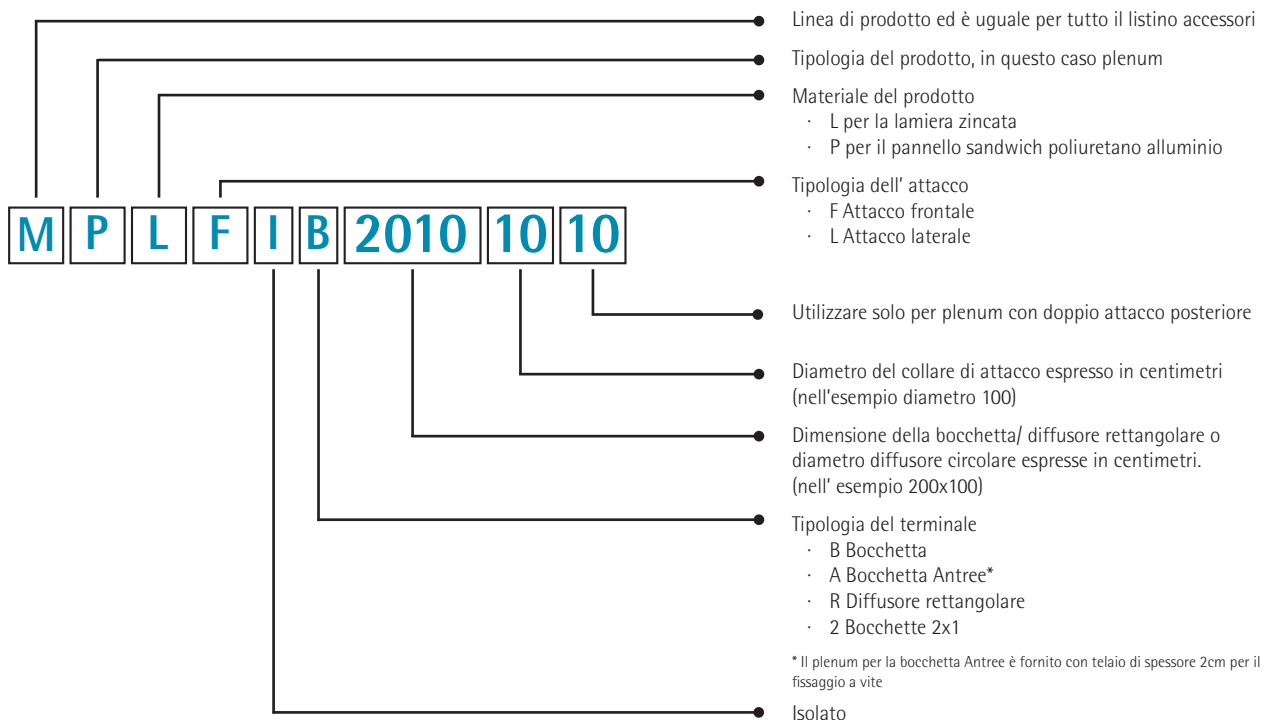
M P L F I B 2010 10 10

Linea di prodotto ed è uguale per tutto il listino accessori

Tipologia del prodotto, in questo caso plenum

Materiale del prodotto
· L per la lamiera zincata
· P per il pannello sandwich poliuretano alluminio

Tipologia dell' attacco
· F Attacco frontale
· L Attacco laterale

Utilizzare solo per plenum con doppio attacco posteriore

Diametro del collare di attacco espresso in centimetri (nell'esempio diametro 100)

Dimensione della bocchetta/ diffusore rettangolare o diametro diffusore circolare espresse in centimetri. (nell' esempio 200x100)

Tipologia del terminale
· B Bocchetta
· A Bocchetta Antree*
· R Diffusore rettangolare
· 2 Bocchette 2x1

* Il plenum per la bocchetta Antree è fornito con telaio di spessore 2cm per il fissaggio a vite

Isolato